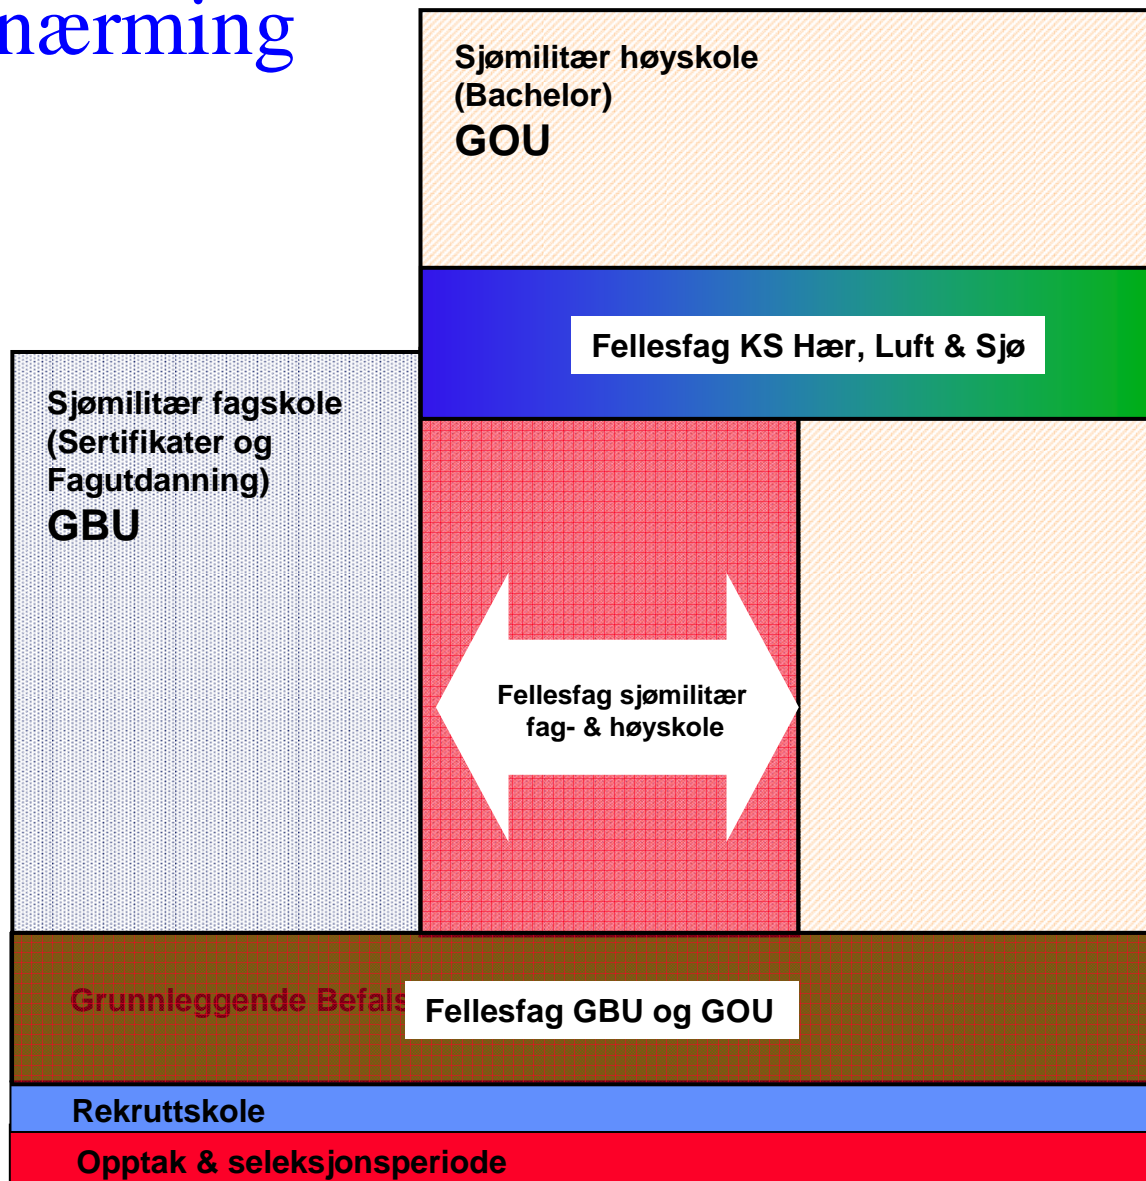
nærming

Sjømilitær høyskole (Bachelor)
GOU

Fellesfag KS Hær, Luft & Sjø

Sjømilitær fagskole (Sertifikater og Fagutdanning)
GBU

Fellesfag sjømilitær fag- & høyskole

Grunnleggende Befals

Fellesfag GBU og GOU

Rekruttskole

Opptak & seleksjonsperiode